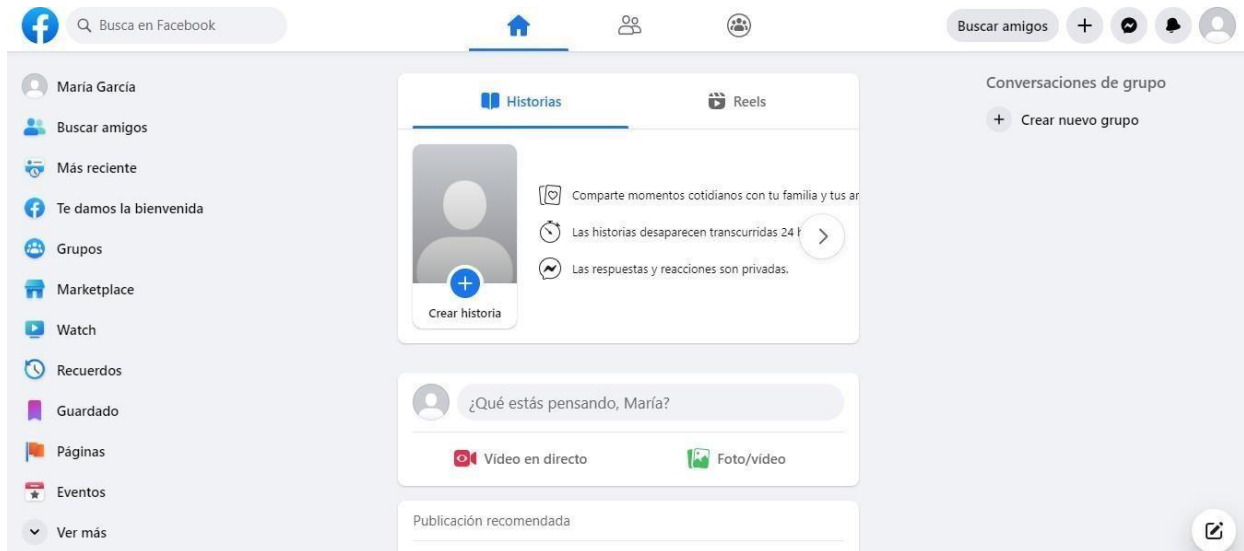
Busca en Facebook

Buscar amigos

María García
Buscar amigos
Más reciente
Te damos la bienvenida
Grupos
Marketplace
Watch
Recuerdos
Guardado
Páginas
Eventos
Ver más

Historias
Reels

Comparte momentos cotidianos con tu familia y tus a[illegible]
Las historias desaparecen transcurridas 24 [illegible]
Las respuestas y reacciones son privadas.

Crear historia

¿Qué estás pensando, María?

Vídeo en directo
Foto/vídeo

Publicación recomendada

Conversaciones de grupo
Crear nuevo grupo